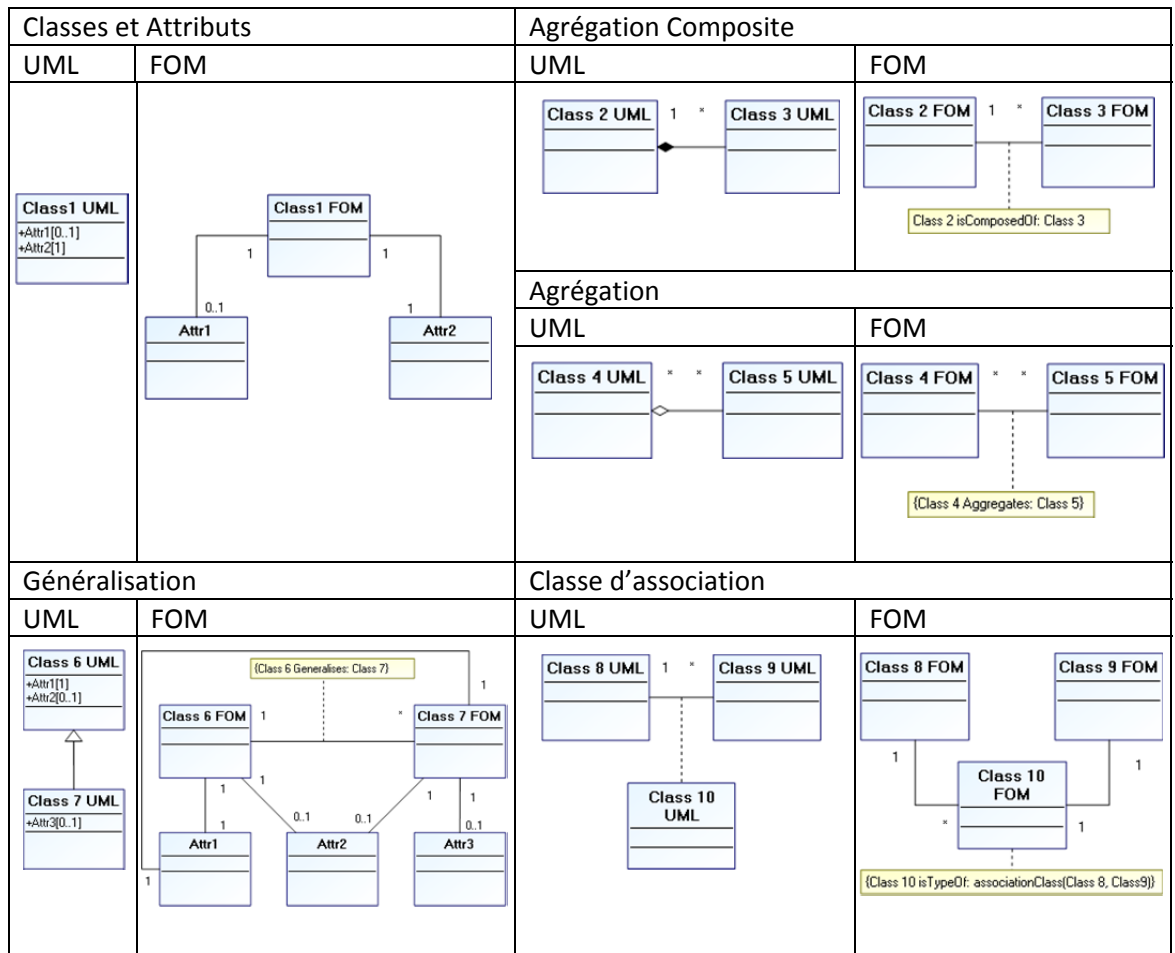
Classes et Attributs

UML

Class1 UML
+Attr1[0..1]
+Attr2[1]

FOM

Class1 FOM
1
1
0..1
1
Attr1
Attr2

Agrégation Composite

UML

Class 2 UML
1
*
Class 3 UML

FOM

Class 2 FOM
1
*
Class 3 FOM
Class 2 isComposedOf: Class 3

Agrégation

UML

Class 4 UML
*
*
Class 5 UML

FOM

Class 4 FOM
*
*
Class 5 FOM
{Class 4 Aggregates: Class 5}

Généralisation

UML

Class 6 UML
+Attr1[1]
+Attr2[0..1]
Class 7 UML
+Attr3[0..1]

FOM

{Class 6 Generalises: Class 7}
1
Class 6 FOM
1
*
Class 7 FOM
1
1
1
0..1
0..1
1
1
1
0..1
Attr1
Attr2
Attr3
1

Classe d'association

UML

Class 8 UML
1
*
Class 9 UML
Class 10 UML

FOM

Class 8 FOM
Class 9 FOM
1
Class 10 FOM
1
*
1
{Class 10 isTypeOf: associationClass(Class 8, Class9)}